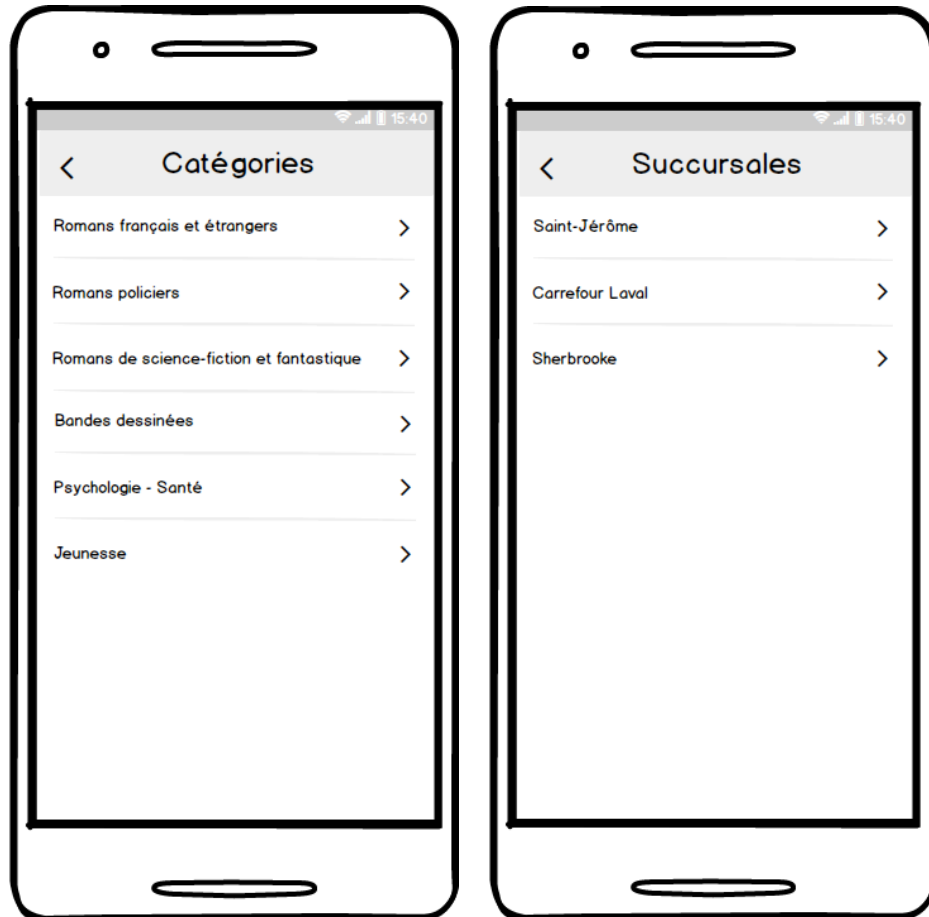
15:40

<

Catégories

Romans français et étrangers >

Romans policiers >

Romans de science-fiction et fantastique >

Bandes dessinées >

Psychologie - Santé >

Jeunesse >

15:40

<

Succursales

Saint-Jérôme >

Carrefour Laval >

Sherbrooke >